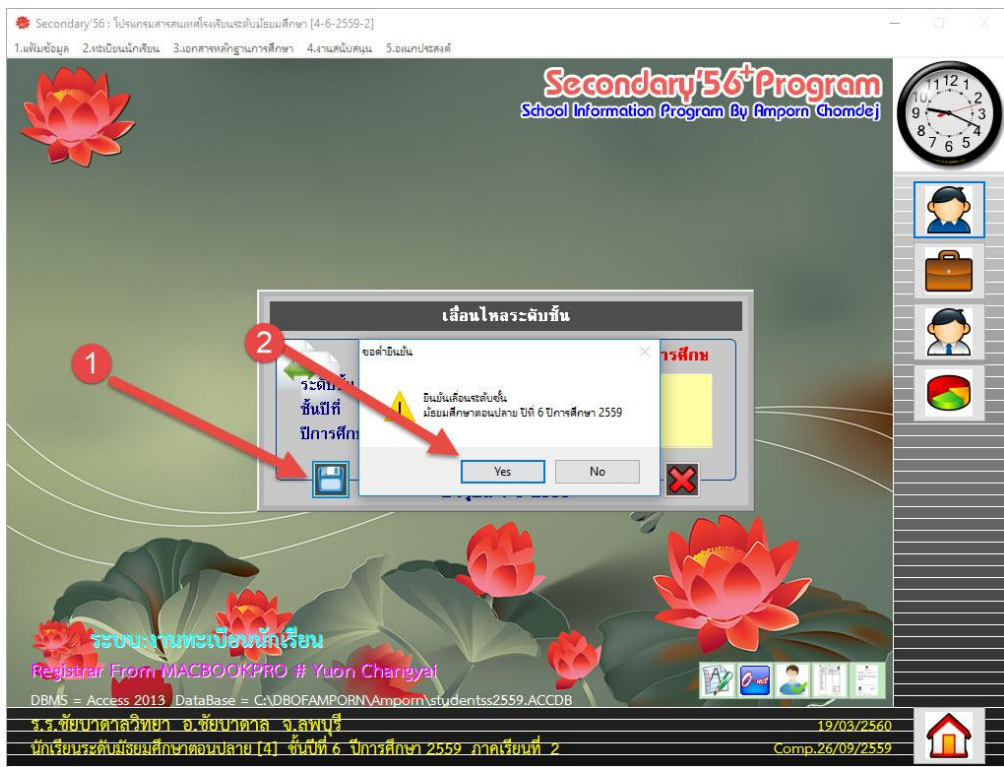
Secondary'56 : โปรแกรมสารสนเทศโรงเรียนระดับมัธยมศึกษา [4-6-2559-2]

1.แฟ้มข้อมูล 2.ทะเบียนนักเรียน 3.เอกสารหลักฐานการศึกษา 4.งานสนับสนุน 5.อเนกประสงค์

Secondary'56+Program
School Information Program By Amporn Chomdej

12 1 2 3 4 5 6 7 8 9 10 11

เลื่อนไหลระดับชั้น

ระดับชั้น
ชั้นปีที่
ปีการศึกษ

การศึกษ

1

2

ขอคำยืนยัน

ยืนยันเลื่อนระดับชั้น
มัธยมศึกษาตอนปลาย ปีที่ 6 ปีการศึกษา 2559

Yes No

ระบบงานทะเบียนนักเรียน
Registrar From MACBOOKPRO # Yuon Changyai
DBMS = Access 2013 DataBase = C:\DBOFAMPORN\Amporn\studentss2559.ACCDB

ร.ร.ชัยบาดาลวิทยา อ.ชัยบาดาล จ.ลพบุรี 19/03/2560
นักเรียนระดับมัธยมศึกษาตอนปลาย [4] ชั้นปีที่ 6 ปีการศึกษา 2559 ภาคเรียนที่ 2 Comp.26/09/2559